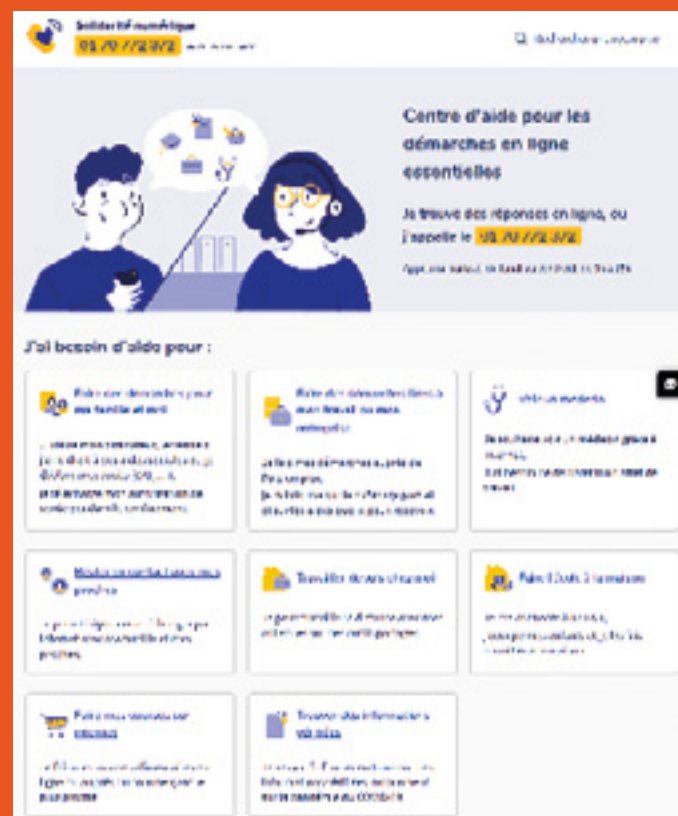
Solidarité numérique
01 70 772 372

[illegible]

Centre d'aide pour les démarches en ligne essentielles

Je trouve des réponses en ligne, ou j'appelle le 01 70 772 372

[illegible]

J'ai besoin d'aide pour :

Faire des démarches pour ma famille et moi

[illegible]

Faire des démarches liées à mon travail ou mon entreprise

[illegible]

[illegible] médecin

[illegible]

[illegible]

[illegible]

Travailler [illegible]

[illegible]

Faire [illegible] maison

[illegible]

Faire mes courses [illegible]

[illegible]

Trouver des informations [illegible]

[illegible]